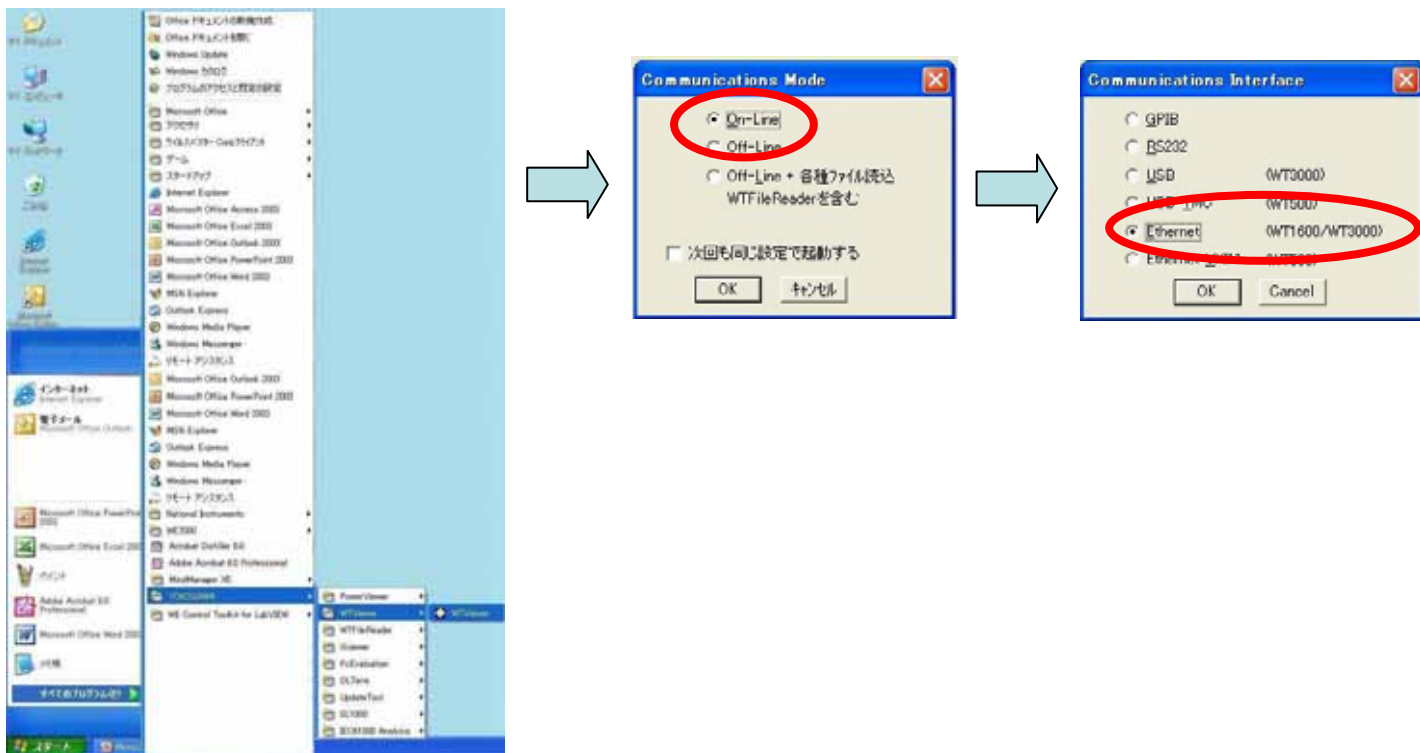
Office ドキュメントの新規作成
Office ドキュメントを開く
Windows Update
Windows カタログ
プログラムのアクセスと既定の設定
Microsoft Office
アクセサリ
ウイルスバスター Corp.クライアント
ゲーム
スタートアップ
Internet Explorer
Microsoft Office Access 2003
Microsoft Office Excel 2003
Microsoft Office Outlook 2003
Microsoft Office PowerPoint 2003
Microsoft Office Word 2003
MSN Explorer
Outlook Express
Windows Media Player
Windows Messenger
リモート アシスタンス
Microsoft Office Outlook 2003
Microsoft Office PowerPoint 2003
Microsoft Office Word 2003
MSN Explorer
Outlook Express
Windows Media Player
Windows Messenger
リモート アシスタンス
National Instruments
WE7000
Acrobat Distiller 8.0
Adobe Acrobat 8.0 Professional
MindManager X5
YOKOGAWA
WE Control Toolkit for LabVIEW
PowerViewer
WTViewer
WTFileReader
Xviewer
FcEvaluation
DLTerm
UpdateTool
SL1000
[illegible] Analysis
WTViewer
インターネット
Internet Explorer
電子メール
Microsoft Office Outlook
Microsoft Office PowerPoint 2003
Microsoft Office Excel 2003
ペイント
Adobe Acrobat 8.0 Professional
Microsoft Office Word 2003
メモ帳
すべてのプログラム
スタート

Communications Mode
On-Line
Off-Line
Off-Line + 各種ファイル読込 WTFileReaderを含む
次回も同じ設定で起動する
OK
キャンセル

Communications Interface
GPIB
RS232
USB (WT3000)
USB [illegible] (WT500)
Ethernet (WT1600/WT3000)
Ethernet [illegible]
OK
Cancel